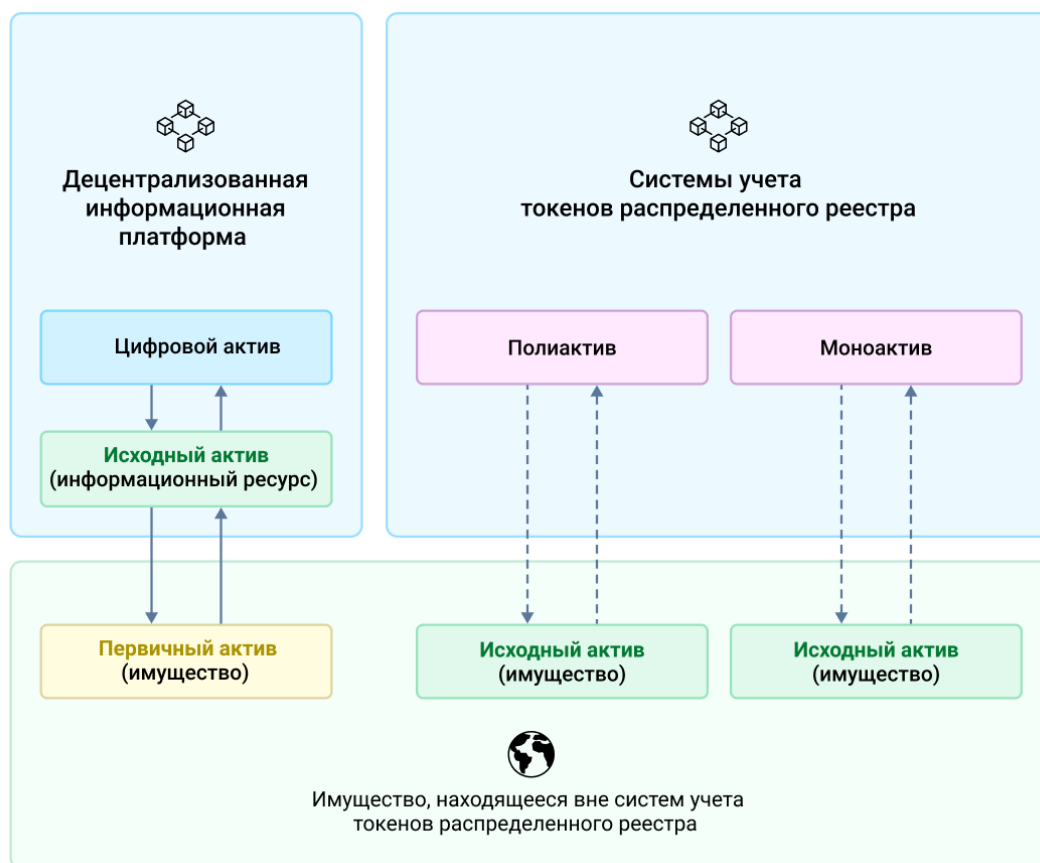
Децентрализованная информационная платформа

Системы учета токенов распределенного реестра

Цифровой актив

Полиактив

Моноактив

Исходный актив (информационный ресурс)

Первичный актив (имущество)

Исходный актив (имущество)

Исходный актив (имущество)

Имущество, находящееся вне систем учета токенов распределенного реестра